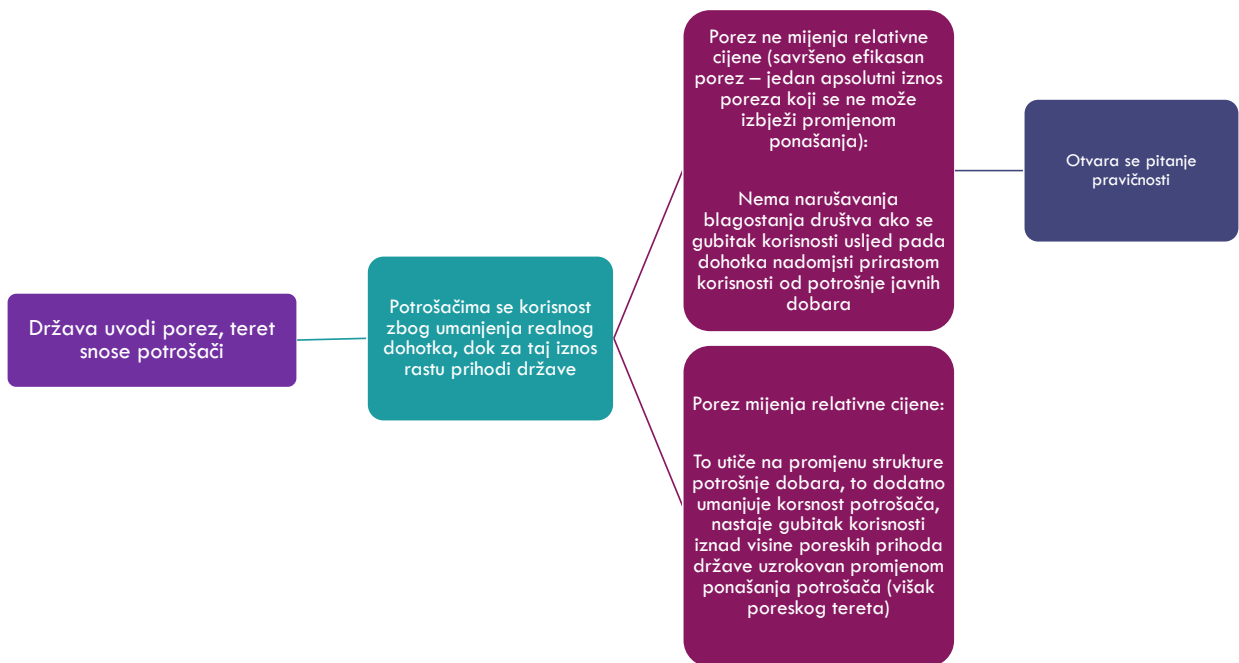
Država uvodi porez, teret snose potrošači

Potrošačima se korisnost zbog umanjenja realnog dohotka, dok za taj iznos rastu prihodi države

Porez ne mijenja relativne cijene (savršeno efikasan porez – jedan apsolutni iznos poreza koji se ne može izbježi promjenom ponašanja):

Nema narušavanja blagostanja društva ako se gubitak korisnosti usljed pada dohotka nadomjsti prirastom korisnosti od potrošnje javnih dobara

Otvara se pitanje pravičnosti

Porez mijenja relativne cijene:

To utiče na promjenu strukture potrošnje dobara, to dodatno umanjuje korsnost potrošača, nastaje gubitak korisnosti iznad visine poreskih prihoda države uzrokovan promjenom ponašanja potrošača (višak poreskog tereta)